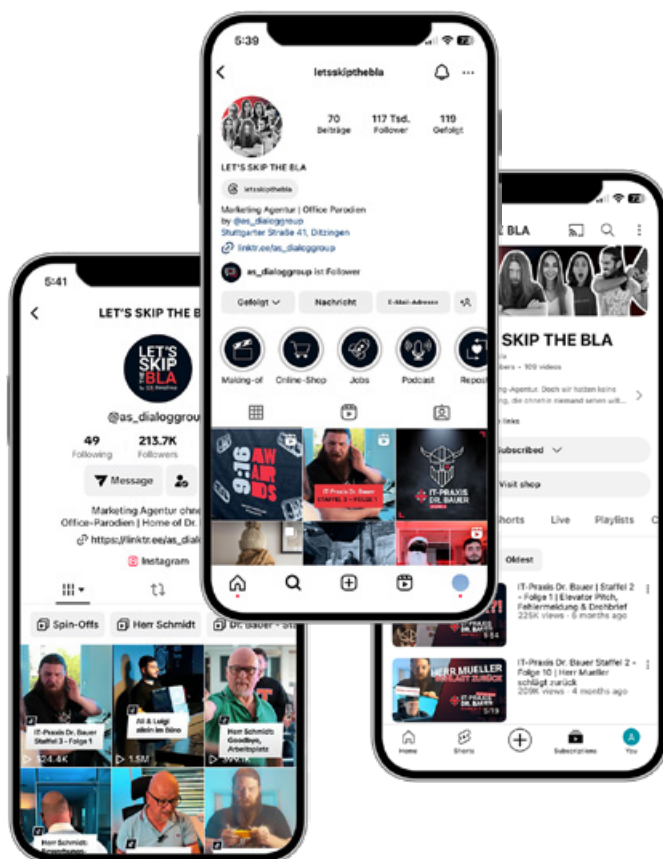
5:39

letsskipthebla

70 Beiträge
117 Tsd. Follower
119 Gefolgt

LET'S SKIP THE BLA

letsskipthebla

Marketing Agentur | Office Parodien
by @as_dialoggroup
Stuttgarter Straße 41, Ditzingen
linktr.ee/as_dialoggroup

as_dialoggroup ist Follower

Gefolgt
Nachricht
E-Mail-Adresse

Making-of
Online-Shop
Jobs
Podcast
Reposts

9:16
AW AIR IDS

IT-Praxis Dr. Bauer STAFFEL 3 - FOLGE 1

IT-PRAXIS DR. BAUER

5:41

LET'S SKIP THE BLA

LET'S SKIP THE BLA

@as_dialoggrou

49 Following
213.7K Followers

Message

Marketing Agentur ohne
Office-Parodien | Home of Dr.

https://linktr.ee/as_dial

Instagram

Spin-Offs
Herr Schmidt
Dr. Bauer - St

IT-Praxis Dr. Bauer Staffel 3 - Folge 1
324.4K

Ali & Luigi allein im Büro
1.5M

Herr Schmidt: Goodbye, Arbeitsplatz
999.1K

Herr Schmidt:

SKIP THE BLA

BLA

SKIP THE BLA
bers · 109 videos
Agentur. Doch wir hatten keine die ohnehin niemand sehen will...
links

Subscribed
Visit shop

Shorts
Live
Playlists

Oldest

IT-Praxis Dr. Bauer | Staffel 2 - Folge 1 | Elevator Pitch, Fehlermeldung & Drehbrief
225K views · 6 months ago
5:54

HERR MUELLER
IT-Praxis Dr. Bauer Staffel 2 - Folge 10 | Herr Mueller schlägt zurück
209K views · 5 months ago
5:19

Home
Shorts
Subscriptions
You